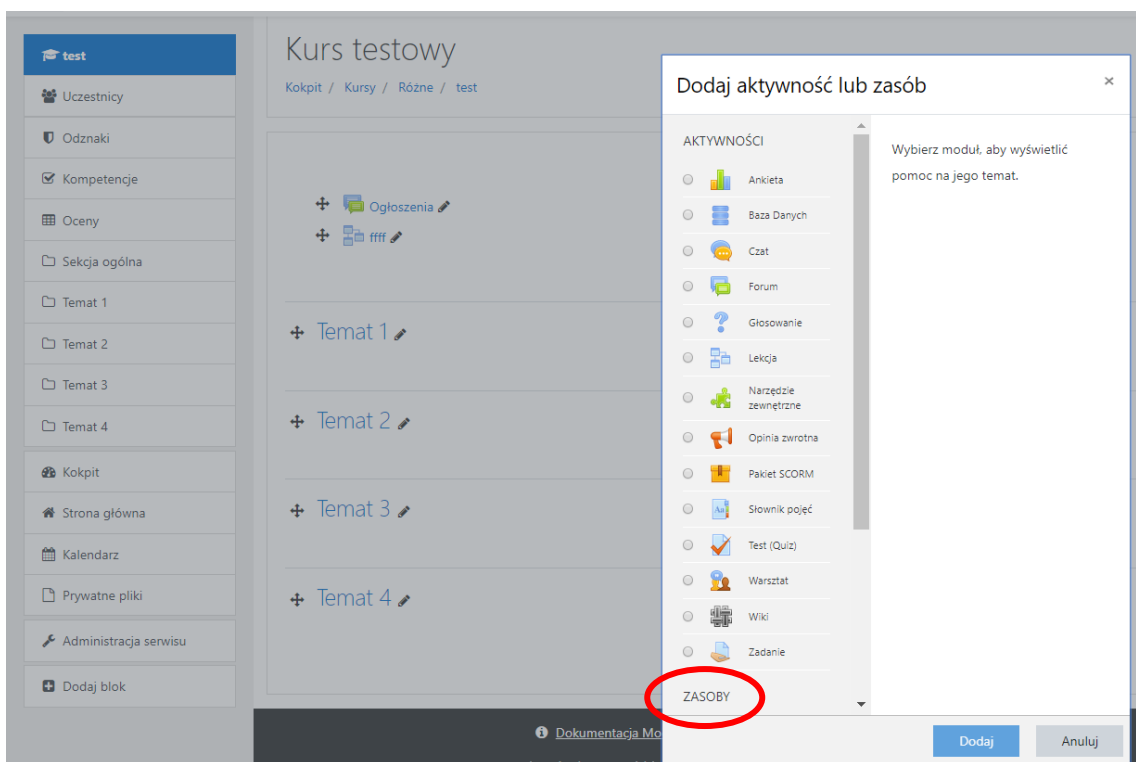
test
Uczestnicy
Odznaki
Kompetencje
Oceny
Sekcja ogólna
Temat 1
Temat 2
Temat 3
Temat 4
Kokpit
Strona główna
Kalendarz
Prywatne pliki
Administracja serwisu
Dodaj blok

Kurs testowy
Kokpit / Kursy / Różne / test

Ogłoszenia
ffff

Temat 1
Temat 2
Temat 3
Temat 4

Dokumentacja Mo

Dodaj aktywność lub zasób
×
AKTYWNOŚCI
Ankieta
Baza Danych
Czat
Forum
Głosowanie
Lekcja
Narzędzie zewnętrzne
Opinia zwrotna
Pakiet SCORM
Słownik pojęć
Test (Quiz)
Warsztat
Wiki
Zadanie
ZASOBY

Wybierz moduł, aby wyświetlić pomoc na jego temat.

Dodaj
Anuluj